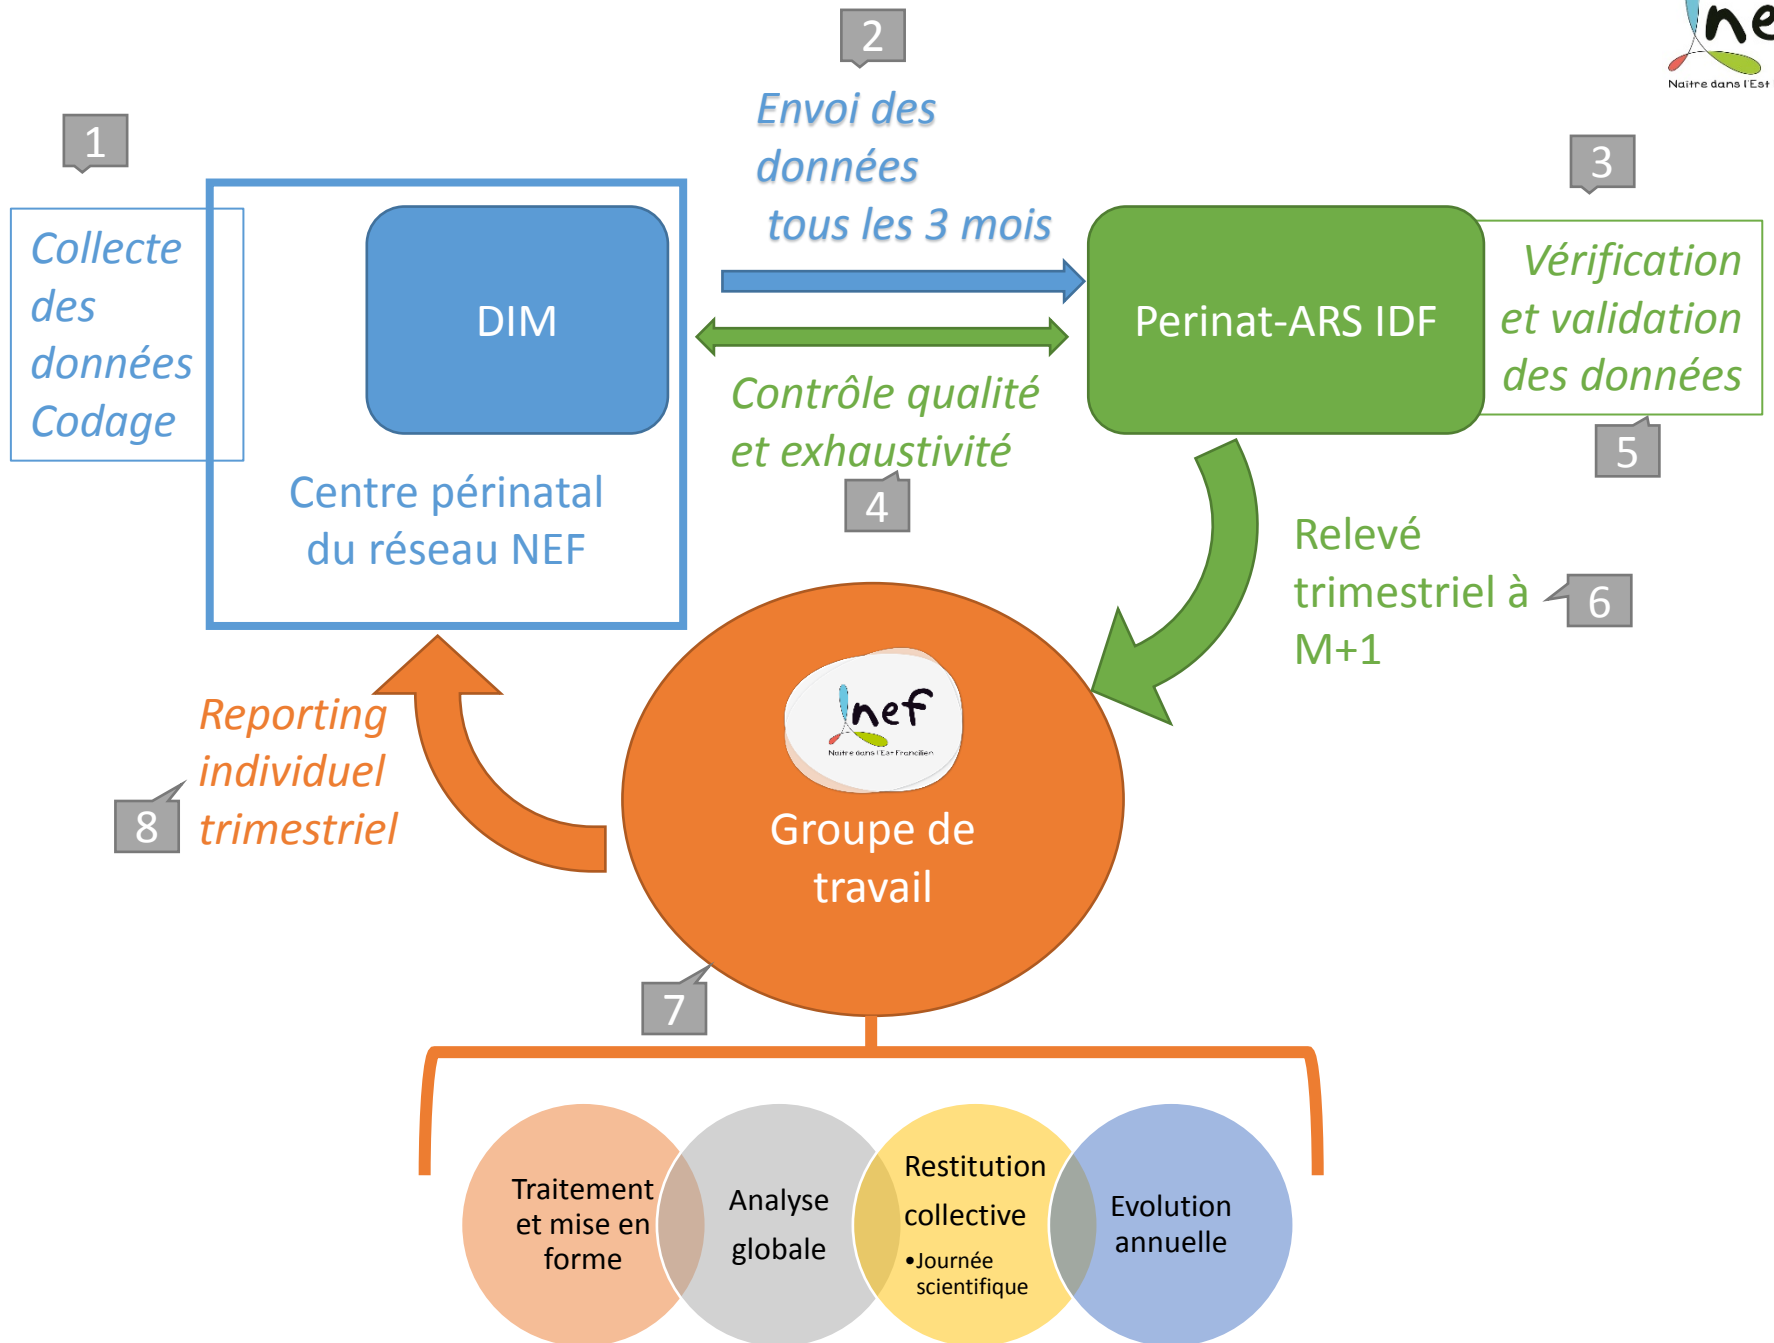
ne
Naitre dans l'Est

1

Collecte des données Codage

DIM

Centre périnatal du réseau NEF

2

Envoi des données tous les 3 mois

Contrôle qualité et exhaustivité

4

3

Perinat-ARS IDF

Vérification et validation des données

5

Relevé trimestriel à M+1

6

nef
Naitre dans l'Est Francilien

Groupe de travail

Reporting individuel trimestriel

8

7

Traitement et mise en forme

Analyse globale

Restitution collective
•Journée scientifique

Evolution annuelle